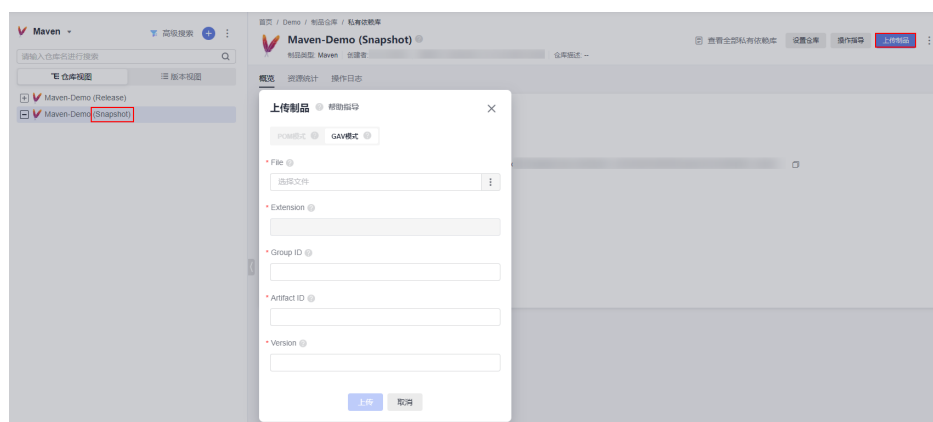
Maven 高级搜索 +

请输入仓库名进行搜索

仓库视图 版本视图

Maven-Demo (Release)

Maven-Demo (Snapshot)

首页 / Demo / 制品仓库 / 私有依赖库

Maven-Demo (Snapshot)

制品类型 Maven 创建者 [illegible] 仓库描述 --

查看全部私有依赖库 设置仓库 操作指导 上传制品

概览 资源统计 操作日志

上传制品 帮助指导

POM模式 GAV模式

* File

选择文件

* Extension

* Group ID

* Artifact ID

* Version

上传 取消